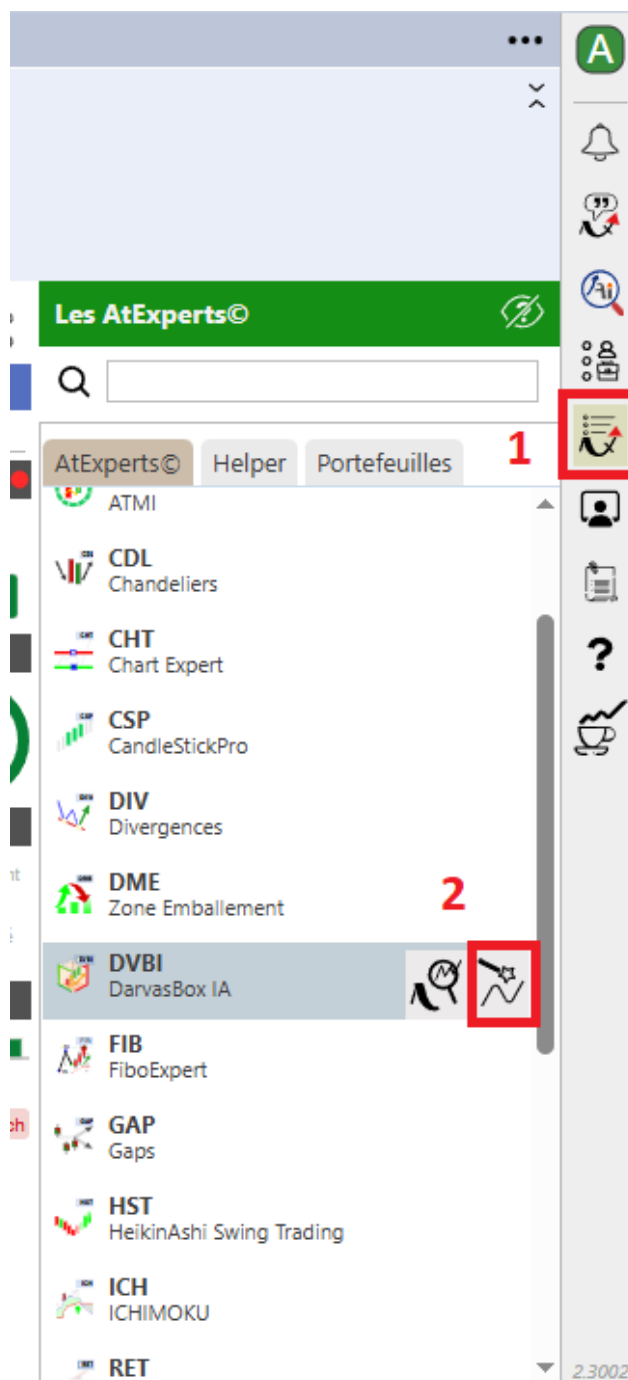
•••

A

Les AtExperts©

1

AtExperts© Helper Portefeuilles

ATMI

CDL
Chandeliers

CHT
Chart Expert

CSP
CandleStickPro

DIV
Divergences

DME
Zone Emballement

2

DVBI
DarvasBox IA

FIB
FiboExpert

GAP
Gaps

HST
HeikinAshi Swing Trading

ICH
ICHIMOKU

RET

?

2.3002